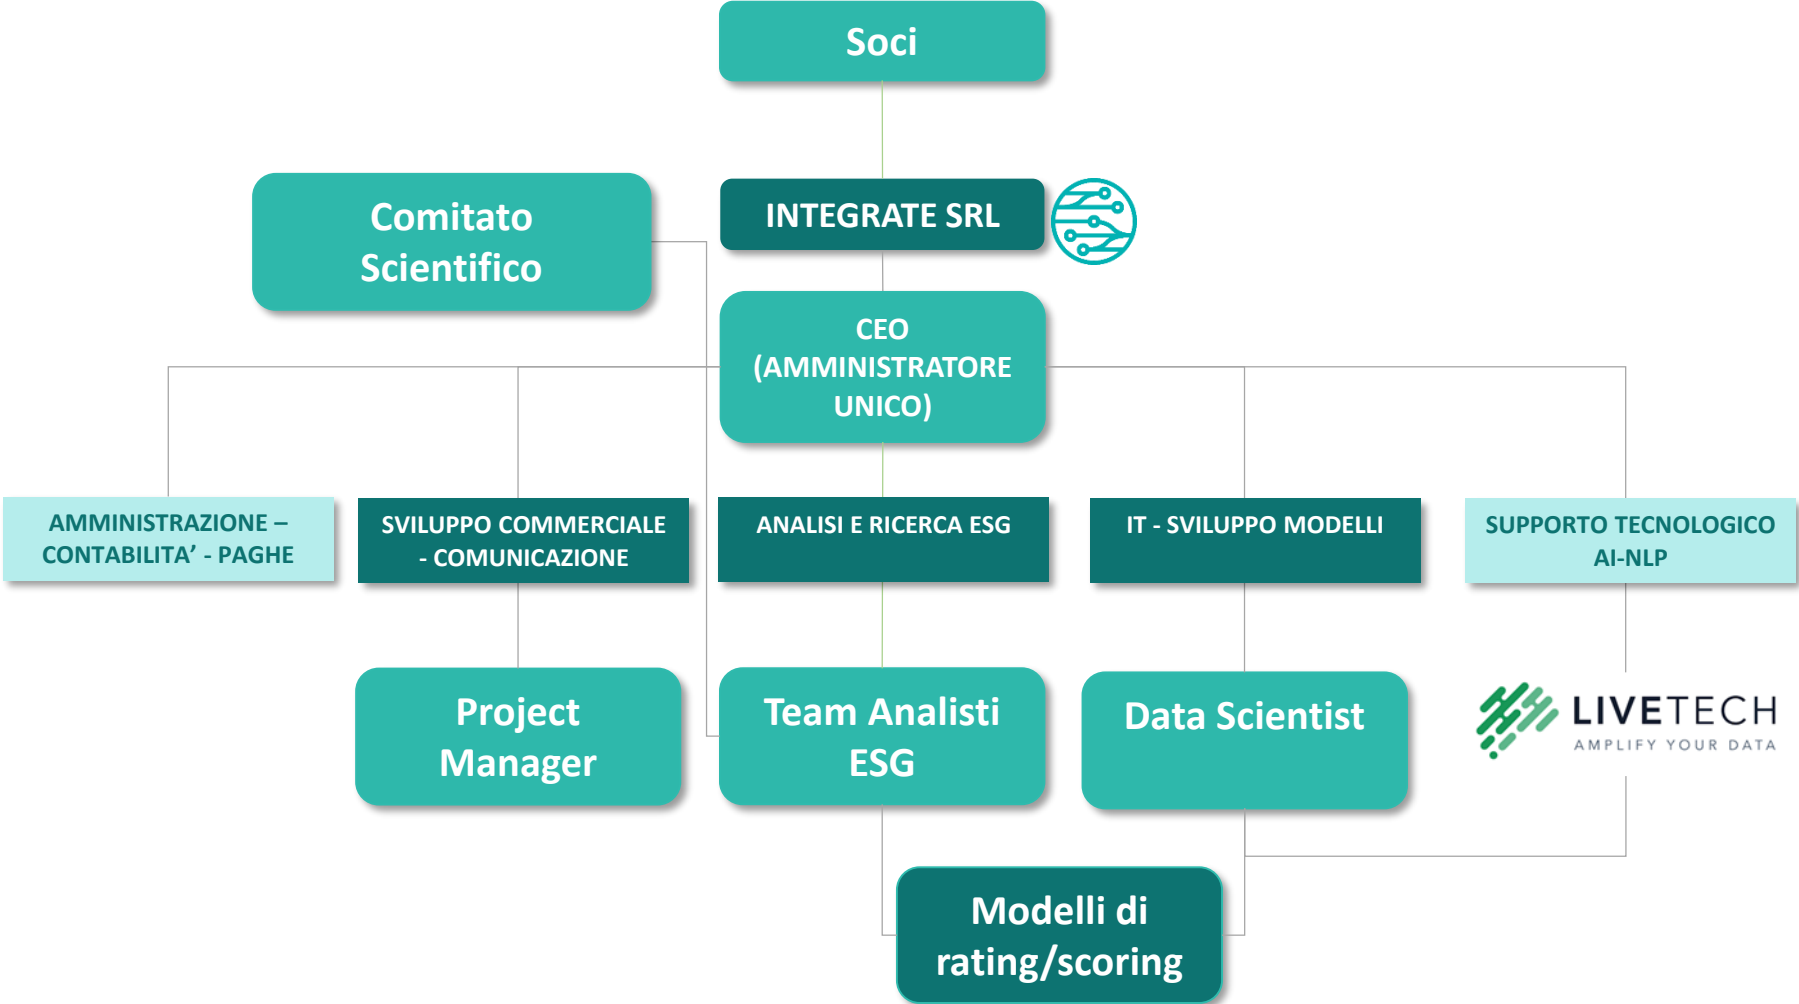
Soci

Comitato Scientifico

INTEGRATE SRL

CEO (AMMINISTRATORE UNICO)

AMMINISTRAZIONE – CONTABILITA’ - PAGHE

SVILUPPO COMMERCIALE - COMUNICAZIONE

ANALISI E RICERCA ESG

IT - SVILUPPO MODELLI

SUPPORTO TECNOLOGICO AI-NLP

Project Manager

Team Analisti ESG

Data Scientist

LIVETECH
AMPLIFY YOUR DATA

Modelli di rating/scoring